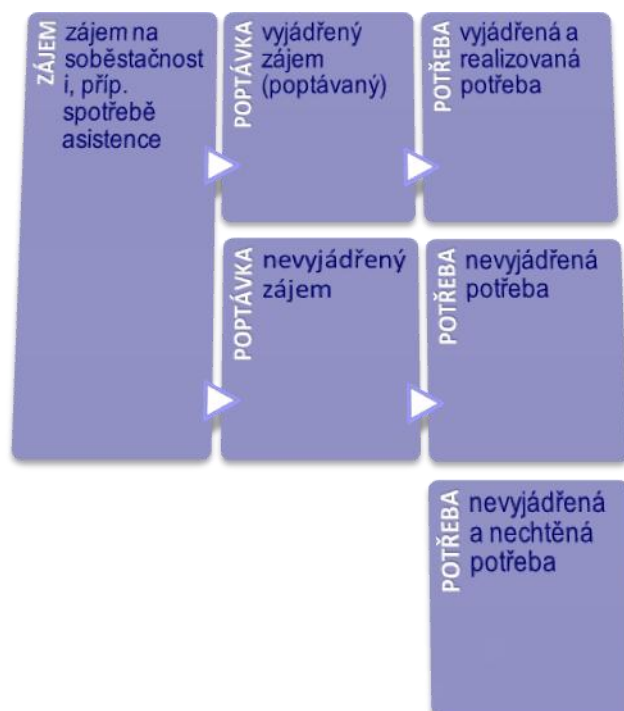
ZÁJEM zájem na soběstačnost i, příp. spotřebě asistence

POPTÁVKA vyjádřený zájem (poptávaný)

POTŘEBA vyjádřená a realizovaná potřeba

POPTÁVKA nevyjádřený zájem

POTŘEBA nevyjádřená potřeba

POTŘEBA nevyjádřená a nechtěná potřeba